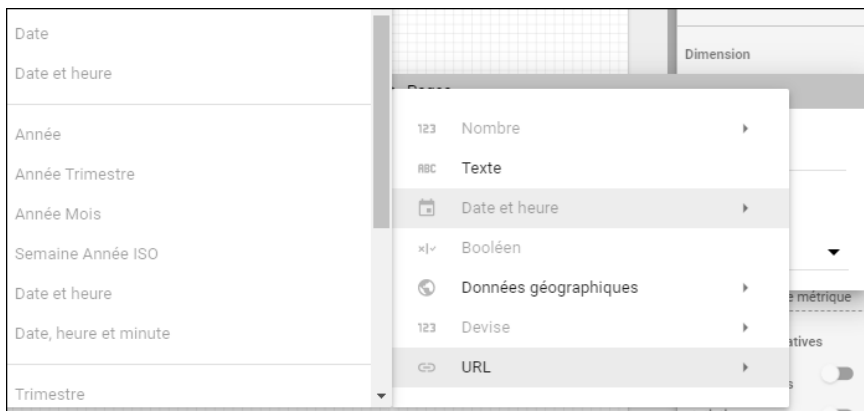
Date
Date et heure

Année
Année Trimestre
Année Mois
Semaine Année ISO
Date et heure
Date, heure et minute

Trimestre

Dimension

123 Nombre
ABC Texte
Date et heure
Booléen
Données géographiques
123 Devise
URL

e métrique
atives